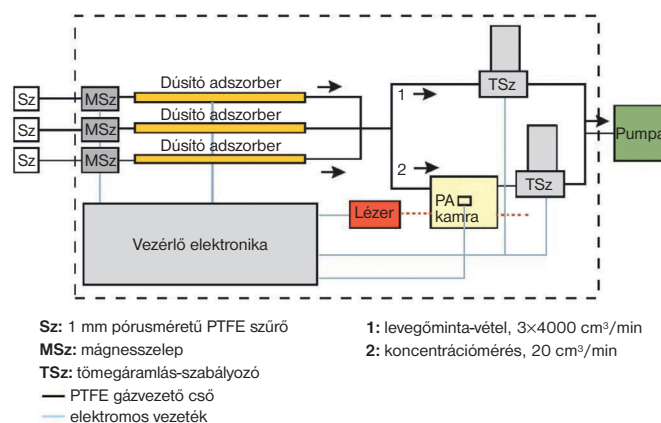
Sz
Sz
Sz
MSz
MSz
MSz
Dúsító adszorber
Dúsító adszorber
Dúsító adszorber
1
2
TSz
TSz
Pumpa
Lézer
PA kamra
Vezérlő elektronika

**Sz:** 1 mm pórusméretű PTFE szűrő
**MSz:** mágnesszelep
**TSz:** tömegáramlás-szabályozó
PTFE gázvezető cső
elektromos vezeték

**1:** levegőminta-vétel, 3×4000 cm$^3$/min
**2:** koncentrációmérés, 20 cm$^3$/min